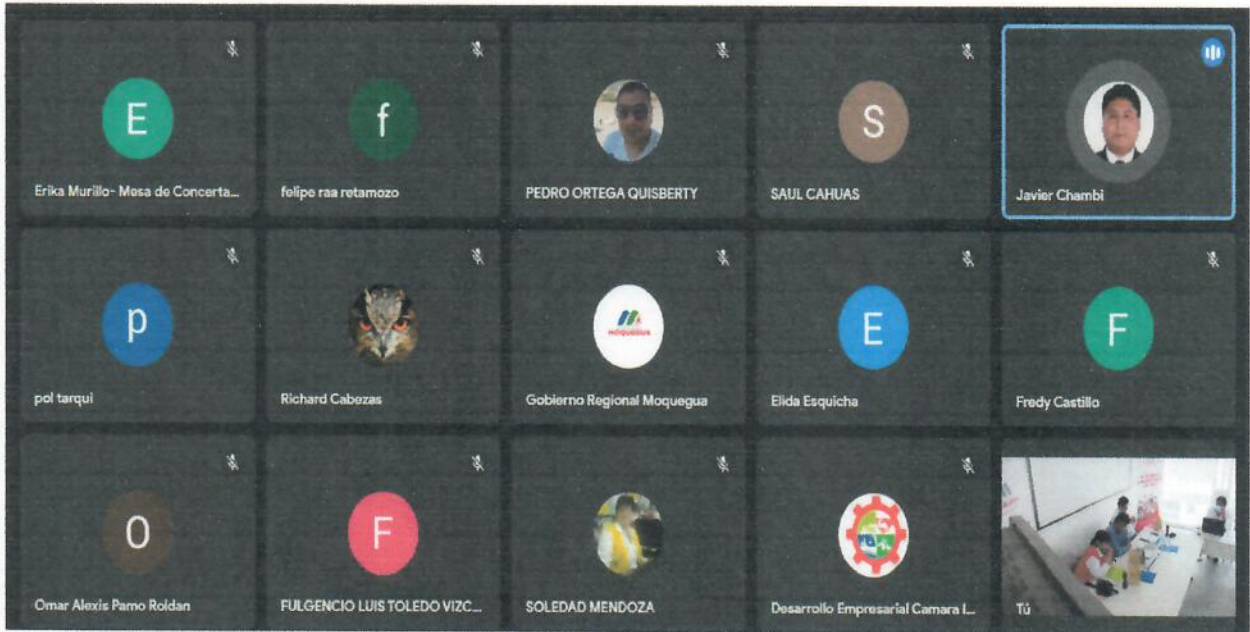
E
Erika Murillo- Mesa de Concerta...

f
felipe raa retamozo

PEDRO ORTEGA QUISBERTY

S
SAUL CAHUAS

Javier Chambi

p
pol tarqui

Richard Cabezas

MOQUEGUA
Gobierno Regional Moquegua

E
Elida Esquicha

F
Fredy Castillo

O
Omar Alexis Pamo Roldan

F
FULGENCIO LUIS TOLEDO VIZC...

SOLEDAD MENDOZA

Desarrollo Empresarial Camara I...

Tú